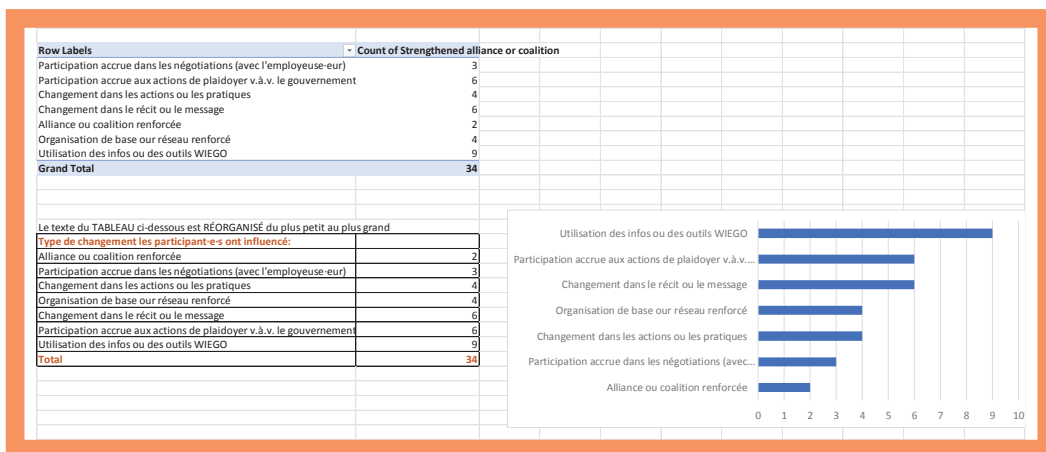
| Row Labels | Count of Strengthened alliance or coalition |
|---|---|
| Participation accrue dans les négotiations (avec l'employeuse-eur) | 3 |
| Participation accrue aux actions de plaidoyer v.à.v. le gouvernement | 6 |
| Changement dans les actions ou les pratiques | 4 |
| Changement dans le récit ou le message | 6 |
| Alliance ou coalition renforcée | 2 |
| Organisation de base our réseau renforcé | 4 |
| Utilisation des infos ou des outils WIEGO | 9 |
| Grand Total | 34 |

Le texte du TABLEAU ci-dessous est RÉORGANISÉ du plus petit au plus grand

| Type de changement les participant-e-s ont influencé: | |
|---|---|
| Alliance ou coalition renforcée | 2 |
| Participation accrue dans les négotiations (avec l'employeuse-eur) | 3 |
| Changement dans les actions ou les pratiques | 4 |
| Organisation de base our réseau renforcé | 4 |
| Changement dans le récit ou le message | 6 |
| Participation accrue aux actions de plaidoyer v.à.v. le gouvernement | 6 |
| Utilisation des infos ou des outils WIEGO | 9 |
| Total | 34 |

Utilisation des infos ou des outils WIEGO
Participation accrue aux actions de plaidoyer v.à.v....
Changement dans le récit ou le message
Organisation de base our réseau renforcé
Changement dans les actions ou les pratiques
Participation accrue dans les négotiations (avec...
Alliance ou coalition renforcée

0 1 2 3 4 5 6 7 8 9 10